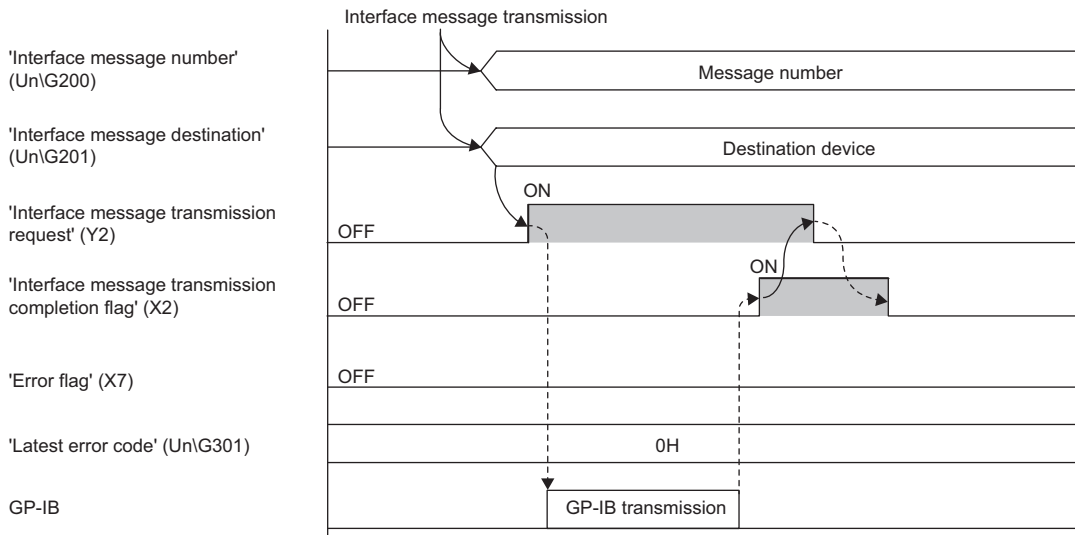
Interface message transmission

'Interface message number' (Un\G200)

Message number

'Interface message destination' (Un\G201)

Destination device

'Interface message transmission request' (Y2)

ON

OFF

'Interface message transmission completion flag' (X2)

ON

OFF

'Error flag' (X7)

OFF

'Latest error code' (Un\G301)

0H

GP-IB

GP-IB transmission